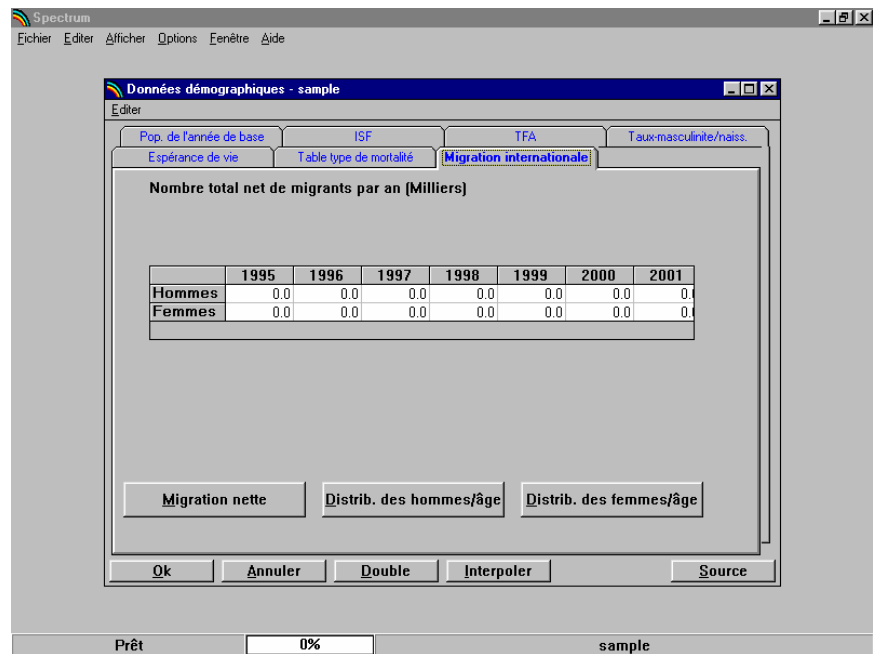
Spectrum

Fichier Editer Afficher Options Fenêtre Aide

Données démographiques - sample

Editer

Pop. de l'année de base | ISF | TFA | Taux-masculinite/naiss.

Espérance de vie | Table type de mortalité | Migration internationale

Nombre total net de migrants par an (Milliers)

| | 1995 | 1996 | 1997 | 1998 | 1999 | 2000 | 2001 |
|---|---|---|---|---|---|---|---|
| Hommes | 0.0 | 0.0 | 0.0 | 0.0 | 0.0 | 0.0 | 0.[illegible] |
| Femmes | 0.0 | 0.0 | 0.0 | 0.0 | 0.0 | 0.0 | 0.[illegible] |

Migration nette | Distrib. des hommes/âge | Distrib. des femmes/âge

Ok | Annuler | Double | Interpoler | Source

Prêt | 0% | sample